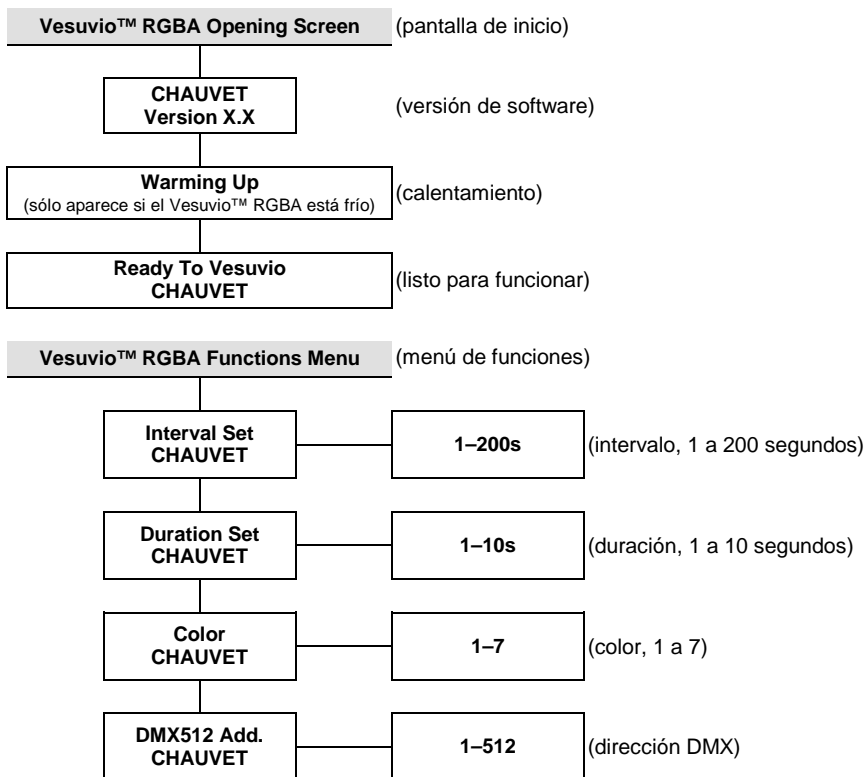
Vesuvio™ RGBA Opening Screen (pantalla de inicio)

CHAUVET
Version X.X
(versión de software)

Warming Up
(sólo aparece si el Vesuvio™ RGBA está frío)
(calentamiento)

Ready To Vesuvio
CHAUVET
(listo para funcionar)

Vesuvio™ RGBA Functions Menu (menú de funciones)

Interval Set
CHAUVET
1–200s
(intervalo, 1 a 200 segundos)

Duration Set
CHAUVET
1–10s
(duración, 1 a 10 segundos)

Color
CHAUVET
1–7
(color, 1 a 7)

DMX512 Add.
CHAUVET
1–512
(dirección DMX)